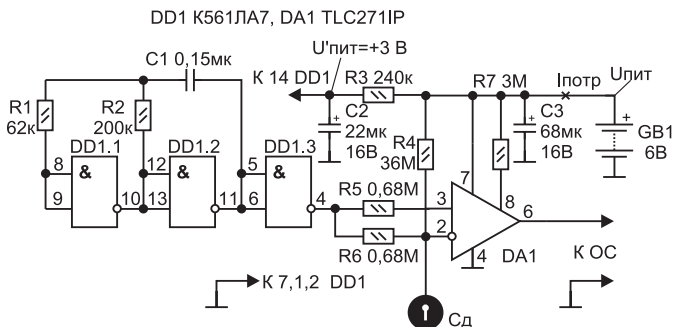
DD1 К561ЛА7, DA1 TLC271IP

U'пит=+3 В

C1 0,15мк

К 14 DD1

R3 240к

R7 3М

Iпотр

Uпит

R1 62к

R2 200к

C2 22мк 16В

C3 68мк 16В

GB1 6В

R4 36М

8 & 9

12 & 13

5 & 6

DD1.1

DD1.2

DD1.3

10

11

4

R5 0,68М

R6 0,68М

3

2

7

8

6

4

DA1

К ОС

К 7,1,2 DD1

Сд